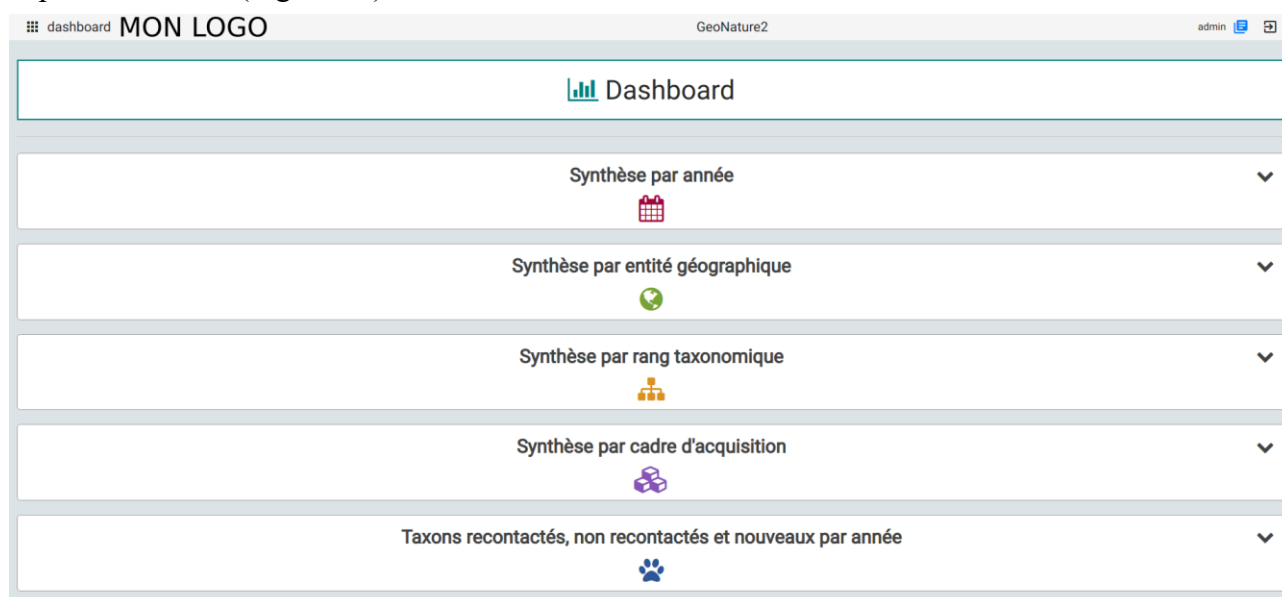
dashboard MON LOGO

GeoNature2

admin

Dashboard

Synthèse par année

Synthèse par entité géographique

Synthèse par rang taxonomique

Synthèse par cadre d'acquisition

Taxons recontactés, non recontactés et nouveaux par année